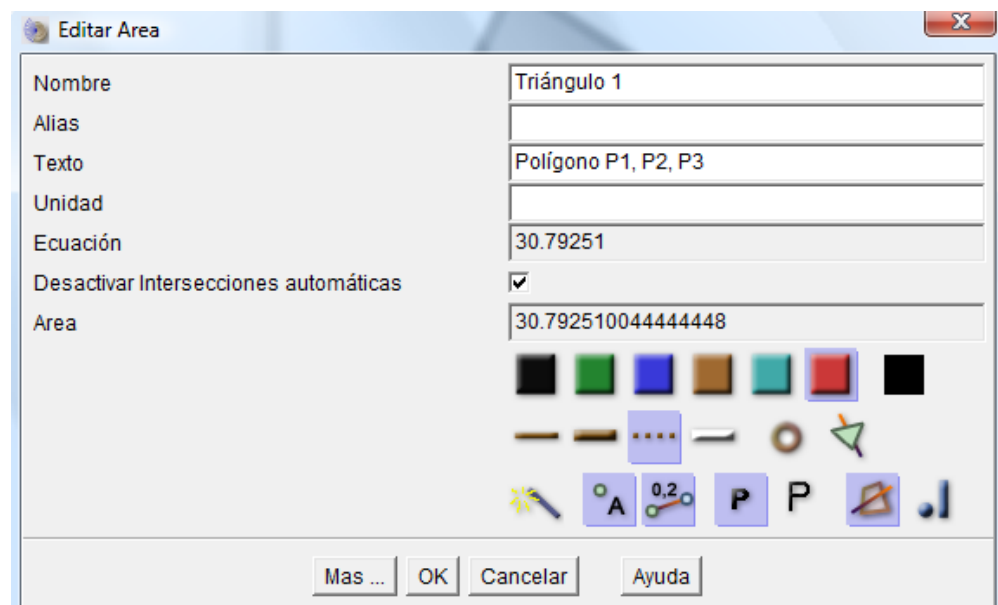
Editar Area

Nombre | Triángulo 1
Alias |
Texto | Polígono P1, P2, P3
Unidad |
Ecuación | 30.79251
Desactivar Intersecciones automáticas | ✔
Area | 30.792510044444448

0,2 A P P

Mas ... OK Cancelar Ayuda